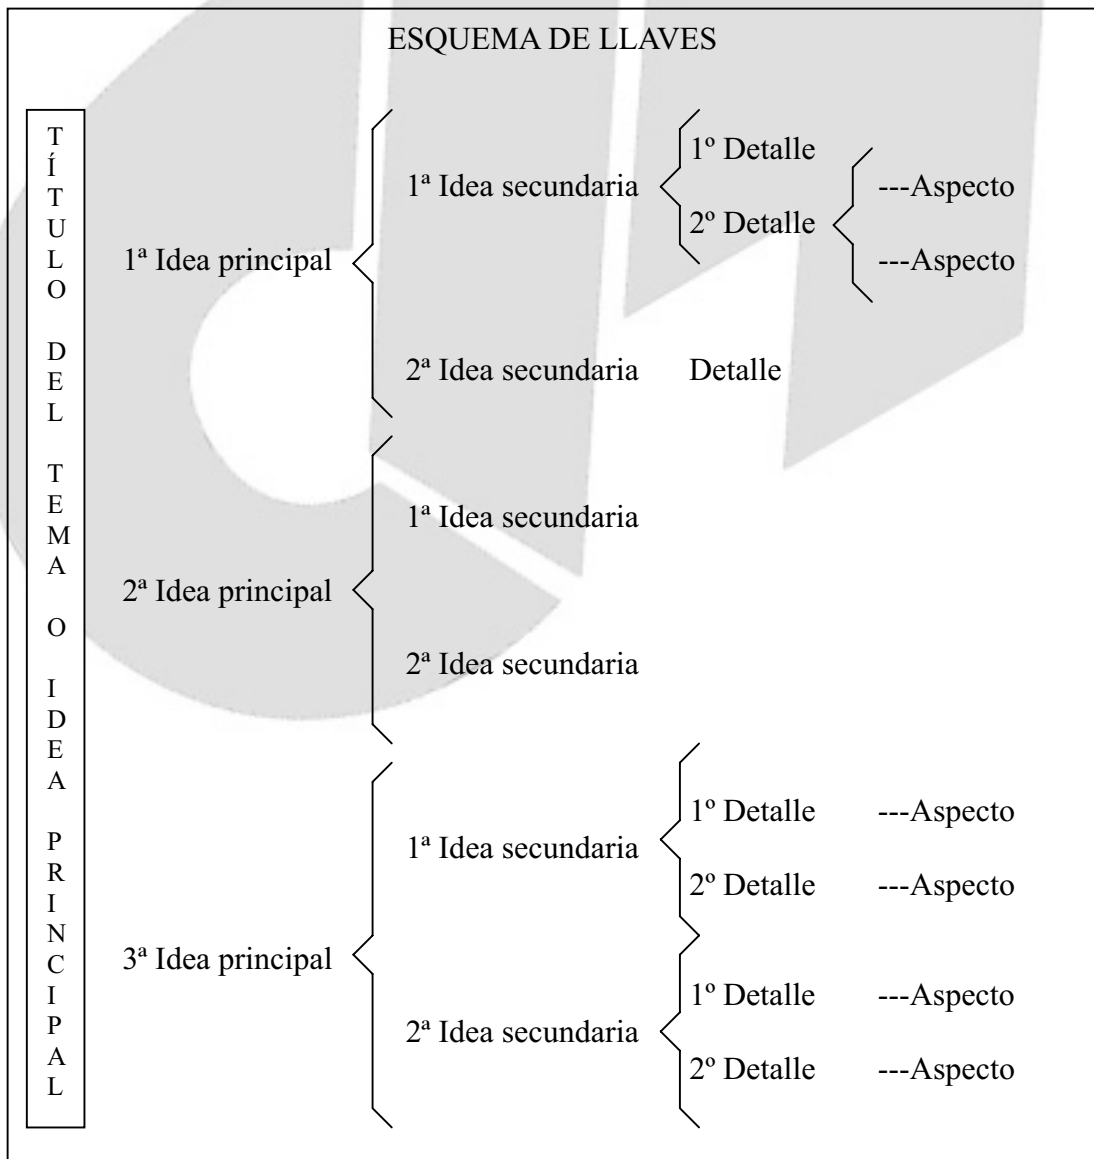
ESQUEMA DE LLAVES

TÍTULO DEL TEMA O IDEA PRINCIPAL

1ª Idea principal

1ª Idea secundaria

1º Detalle

2º Detalle

---Aspecto

---Aspecto

2ª Idea secundaria Detalle

2ª Idea principal

1ª Idea secundaria

2ª Idea secundaria

3ª Idea principal

1ª Idea secundaria

1º Detalle ---Aspecto

2º Detalle ---Aspecto

2ª Idea secundaria

1º Detalle ---Aspecto

2º Detalle ---Aspecto